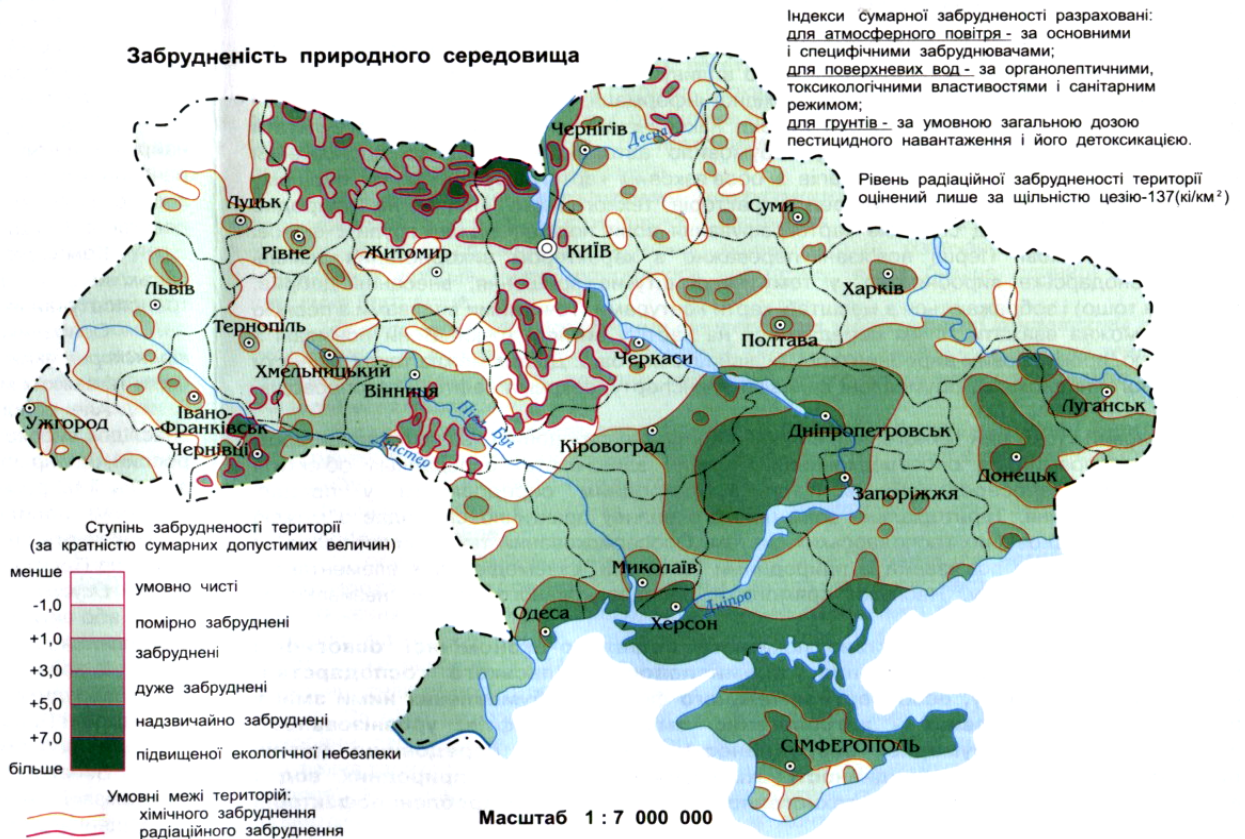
Забрудненість природного середовища

Індекси сумарної забрудненості разраховані:
для атмосферного повітря - за основними і специфічними забруднювачами;
для поверхневих вод - за органолептичними, токсикологічними властивостями і санітарним режимом;
для грунтів - за умовною загальною дозою пестицидного навантаження і його детоксикацією.

Рівень радіаційної забрудненості території оцінений лише за щільністю цезію-137(кі/км$^2$)

Чернігів
Десна
Луцьк
Рівне
Житомир
КИЇВ
Суми
Львів
Тернопіль
Харків
Хмельницький
Черкаси
Полтава
Вінниця
Луганськ
Ужгород
Івано-Франківськ
Чернівці
Пів. Буг
Дністер
Кіровоград
Дніпропетровськ
Донецьк
Запоріжжя
Миколаїв
Одеса
Херсон
Дніпро
СІМФЕРОПОЛЬ

Ступінь забрудненості території
(за кратністю сумарних допустимих величин)

менше
-1,0
+1,0
+3,0
+5,0
+7,0
більше

умовно чисті
помірно забруднені
забруднені
дуже забруднені
надзвичайно забруднені
підвищеної екологічної небезпеки

Умовні межі територій:
хімічного забруднення
радіаційного забруднення

Масштаб 1 : 7 000 000